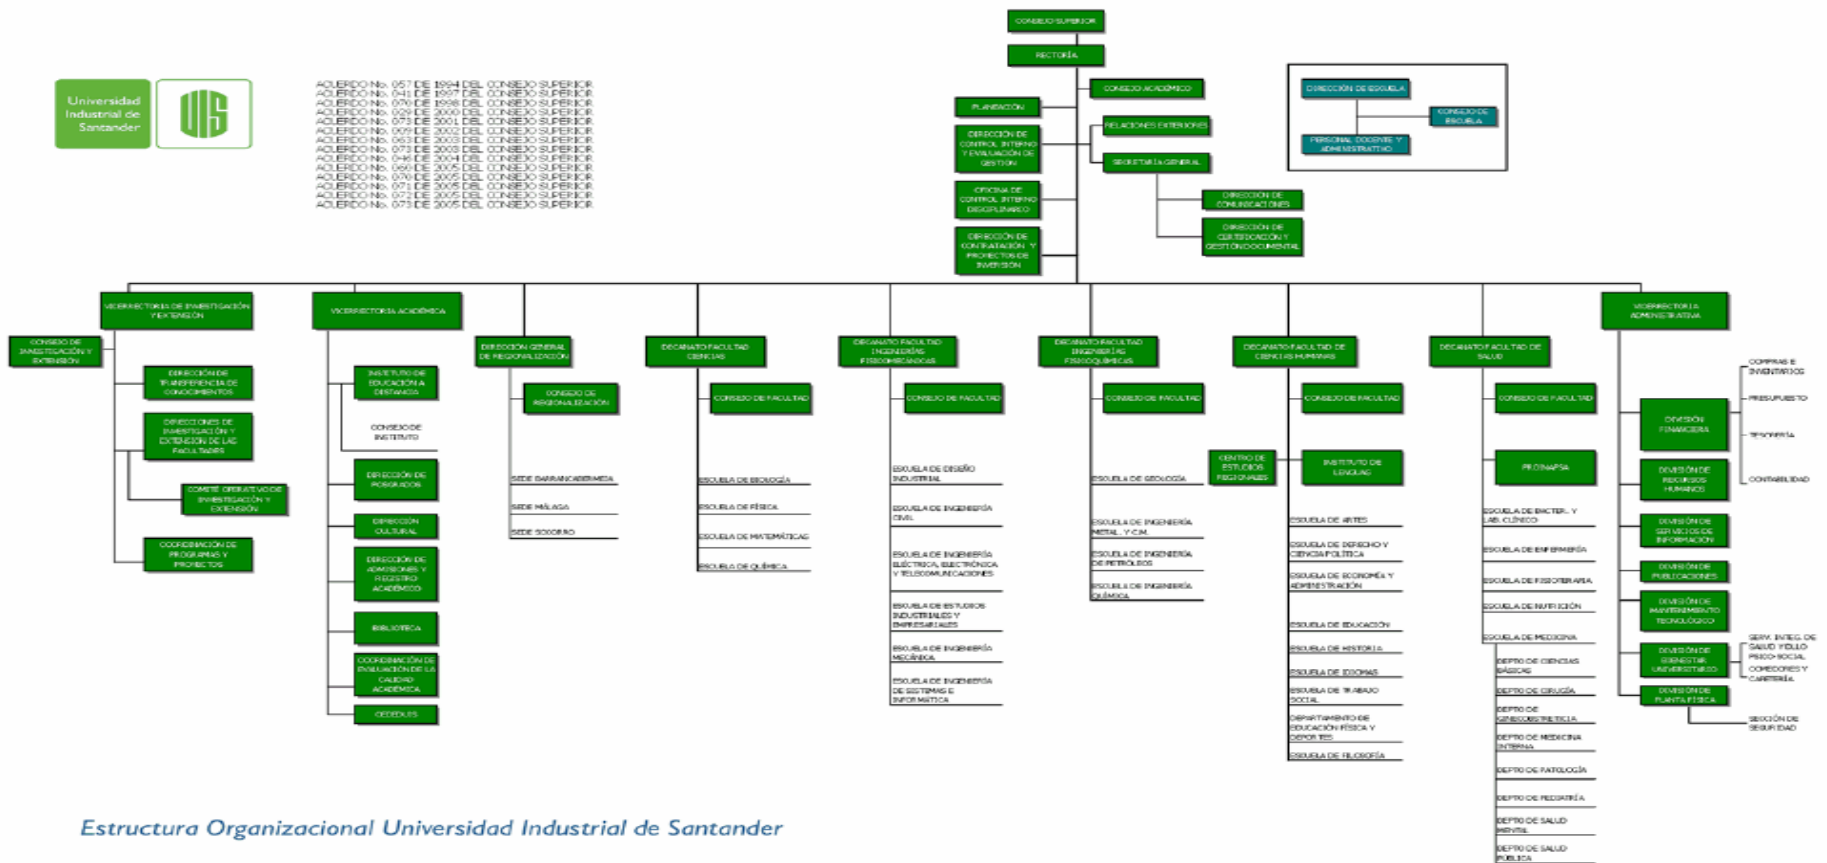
Universidad Industrial de Santander

UIS

ACUERDO No. 057 DE 1994 DEL CONSEJO SUPERIOR
ACUERDO No. 041 DE 1997 DEL CONSEJO SUPERIOR
ACUERDO No. 070 DE 1998 DEL CONSEJO SUPERIOR
ACUERDO No. 029 DE 2000 DEL CONSEJO SUPERIOR
ACUERDO No. 073 DE 2001 DEL CONSEJO SUPERIOR
ACUERDO No. 009 DE 2002 DEL CONSEJO SUPERIOR
ACUERDO No. 063 DE 2003 DEL CONSEJO SUPERIOR
ACUERDO No. 073 DE 2003 DEL CONSEJO SUPERIOR
ACUERDO No. 046 DE 2004 DEL CONSEJO SUPERIOR
ACUERDO No. 069 DE 2005 DEL CONSEJO SUPERIOR
ACUERDO No. 070 DE 2005 DEL CONSEJO SUPERIOR
ACUERDO No. 071 DE 2005 DEL CONSEJO SUPERIOR
ACUERDO No. 072 DE 2005 DEL CONSEJO SUPERIOR
ACUERDO No. 073 DE 2005 DEL CONSEJO SUPERIOR

CONSEJO SUPERIOR
RECTORÍA
CONSEJO ACADÉMICO
PLANEACIÓN
DIRECCIÓN DE CONTROL INTERNO Y EVALUACIÓN DE GESTIÓN
RELACIONES EXTERIORES
SECRETARÍA GENERAL
OFICINA DE CONTROL INTERNO DISCIPLINARIO
DIRECCIÓN DE COMUNICACIONES
DIRECCIÓN DE CONTRATACIÓN Y PROYECTOS DE INVERSIÓN
DIRECCIÓN DE CERTIFICACIÓN Y GESTIÓN DOCUMENTAL

DIRECCIÓN DE ESCUELA
CONSEJO DE ESCUELA
PERSONAL DOCENTE Y ADMINISTRATIVO

VICERRECTORÍA DE INVESTIGACIÓN Y EXTENSIÓN
CONSEJO DE INVESTIGACIÓN Y EXTENSIÓN
DIRECCIÓN DE TRANSFERENCIA DE CONOCIMIENTOS
DIRECCIONES DE INVESTIGACIÓN Y EXTENSIÓN DE LAS FACULTADES
COMITÉ OPERATIVO DE INVESTIGACIÓN Y EXTENSIÓN
COORDINACIÓN DE PROGRAMAS Y PROYECTOS

VICERRECTORÍA ACADÉMICA
INSTITUTO DE EDUCACIÓN A DISTANCIA
CONSEJO DE INSTITUTO
DIRECCIÓN DE POSGRADOS
DIRECCIÓN CULTURAL
DIRECCIÓN DE ADMISIONES Y REGISTRO ACADÉMICO
BIBLIOTECA
COORDINACIÓN DE EVALUACIÓN DE LA CALIDAD ACADÉMICA
CEDEDUIS

DIRECCIÓN GENERAL DE REGIONALIZACIÓN
CONSEJO DE REGIONALIZACIÓN
SEDE BARRANCABERMEJA
SEDE MÁLAGA
SEDE SOCORRO

DECANATO FACULTAD CIENCIAS
CONSEJO DE FACULTAD
ESCUELA DE BIOLOGÍA
ESCUELA DE FÍSICA
ESCUELA DE MATEMÁTICAS
ESCUELA DE QUÍMICA

DECANATO FACULTAD INGENIERÍAS FISICOMECÁNICAS
CONSEJO DE FACULTAD
ESCUELA DE DISEÑO INDUSTRIAL
ESCUELA DE INGENIERÍA CIVIL
ESCUELA DE INGENIERÍA ELÉCTRICA, ELECTRÓNICA Y TELECOMUNICACIONES
ESCUELA DE ESTUDIOS INDUSTRIALES Y EMPRESARIALES
ESCUELA DE INGENIERÍA MECÁNICA
ESCUELA DE INGENIERÍA DE SISTEMAS E INFORMÁTICA

DECANATO FACULTAD INGENIERÍAS FISICOQUÍMICAS
CONSEJO DE FACULTAD
ESCUELA DE GEOLOGÍA
ESCUELA DE INGENIERÍA METAL. Y C.M.
ESCUELA DE INGENIERÍA DE PETRÓLEOS
ESCUELA DE INGENIERÍA QUÍMICA

DECANATO FACULTAD DE CIENCIAS HUMANAS
CONSEJO DE FACULTAD
CENTRO DE ESTUDIOS REGIONALES
INSTITUTO DE LENGUAS
ESCUELA DE ARTES
ESCUELA DE DERECHO Y CIENCIA POLÍTICA
ESCUELA DE ECONOMÍA Y ADMINISTRACIÓN
ESCUELA DE EDUCACIÓN
ESCUELA DE HISTORIA
ESCUELA DE IDIOMAS
ESCUELA DE TRABAJO SOCIAL
DEPARTAMENTO DE EDUCACIÓN FÍSICA Y DEPORTES
ESCUELA DE FILOSOFÍA

DECANATO FACULTAD DE SALUD
CONSEJO DE FACULTAD
PROINAPSA
ESCUELA DE BACTER. Y LAB. CLÍNICO
ESCUELA DE ENFERMERÍA
ESCUELA DE FISIOTERAPIA
ESCUELA DE NUTRICIÓN
ESCUELA DE MEDICINA
DEPTO DE CIENCIAS BÁSICAS
DEPTO DE CIRUGÍA
DEPTO DE GINECOOBSTETRICIA
DEPTO DE MEDICINA INTERNA
DEPTO DE PATOLOGÍA
DEPTO DE PEDIATRÍA
DEPTO DE SALUD MENTAL
DEPTO DE SALUD PÚBLICA

VICERRECTORÍA ADMINISTRATIVA
DIVISIÓN FINANCIERA
COMPRAS E INVENTARIOS
PRESUPUESTO
TESORERÍA
CONTABILIDAD
DIVISIÓN DE RECURSOS HUMANOS
DIVISIÓN DE SERVICIOS DE INFORMACIÓN
DIVISIÓN DE PUBLICACIONES
DIVISIÓN DE MANTENIMIENTO TECNOLÓGICO
DIVISIÓN DE BIENESTAR UNIVERSITARIO
SERV. INTEG. DE SALUD Y DLLO PSICO-SOCIAL
COMEDORES Y CAFETERÍA
DIVISIÓN DE PLANTA FÍSICA
SECCIÓN DE SEGURIDAD

Estructura Organizacional Universidad Industrial de Santander